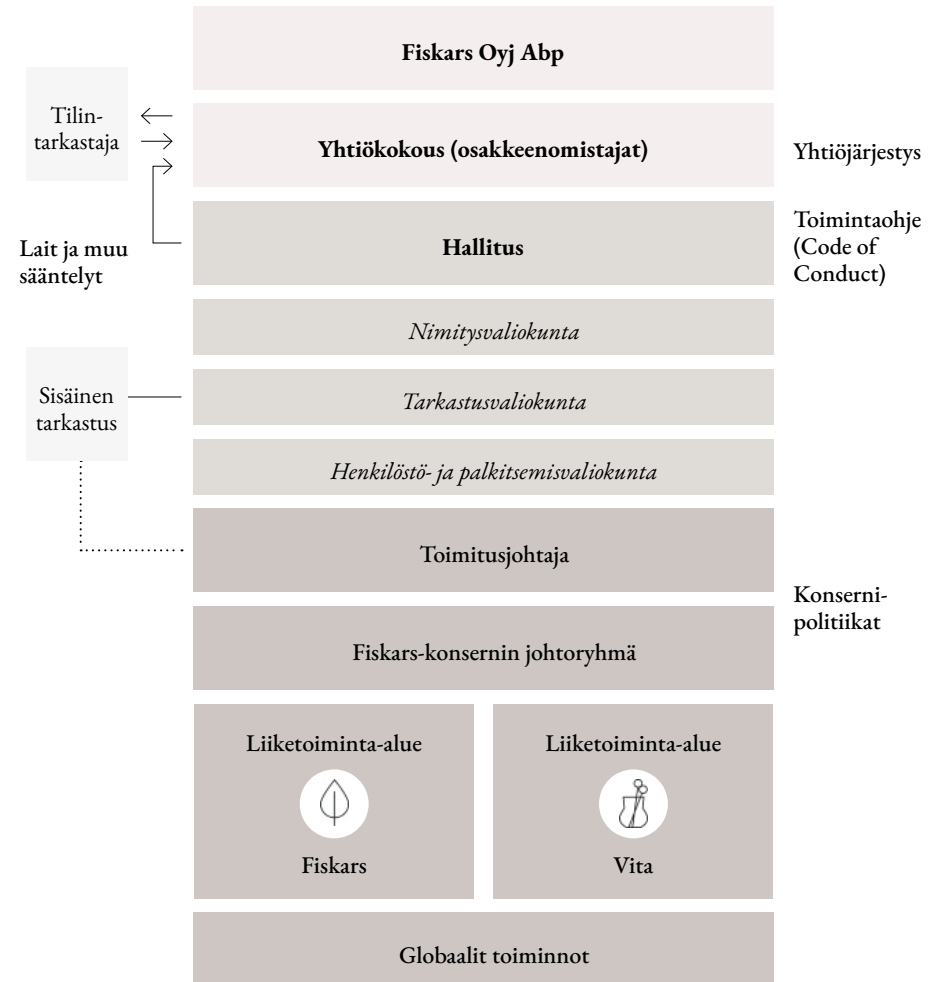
Fiskars Oyj Abp

Tilintarkastaja

Yhtiökokous (osakkeenomistajat)

Yhtiöjärjestys

Toimintaohje (Code of Conduct)

Lait ja muu sääntelyt

Hallitus

Nimitysvaliokunta

Sisäinen tarkastus

Tarkastusvaliokunta

Henkilöstö- ja palkitsemisvaliokunta

Toimitusjohtaja

Konsernipolitiikat

Fiskars-konsernin johtoryhmä

Liiketoiminta-alue

Fiskars

Liiketoiminta-alue

Vita

Globaalit toiminnot